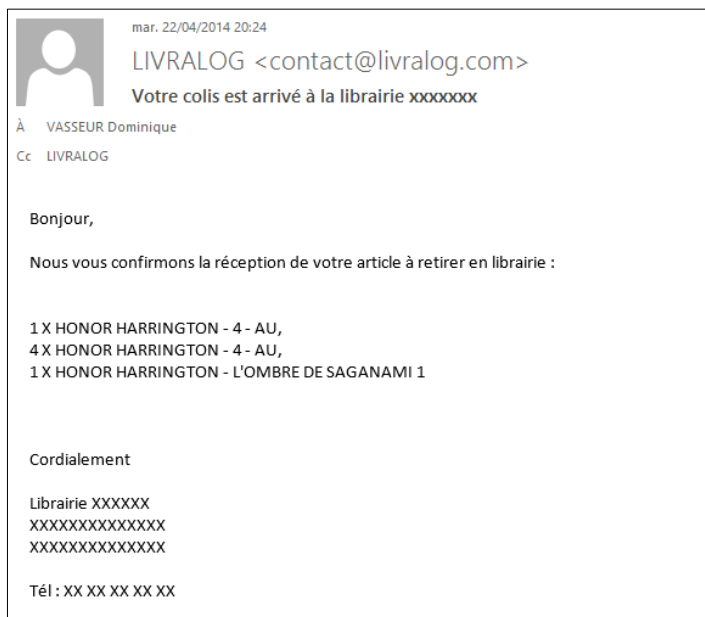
mar. 22/04/2014 20:24

LIVRALOG <contact@livralog.com>

Votre colis est arrivé à la librairie xxxxxxx

À VASSEUR Dominique

Cc LIVRALOG

Bonjour,

Nous vous confirmons la réception de votre article à retirer en librairie :

1 X HONOR HARRINGTON - 4 - AU,
4 X HONOR HARRINGTON - 4 - AU,
1 X HONOR HARRINGTON - L'OMBRE DE SAGANAMI 1

Cordialement

Librairie XXXXXX
XXXXXXXXXXXXXX
XXXXXXXXXXXXXX

Tél : XX XX XX XX XX